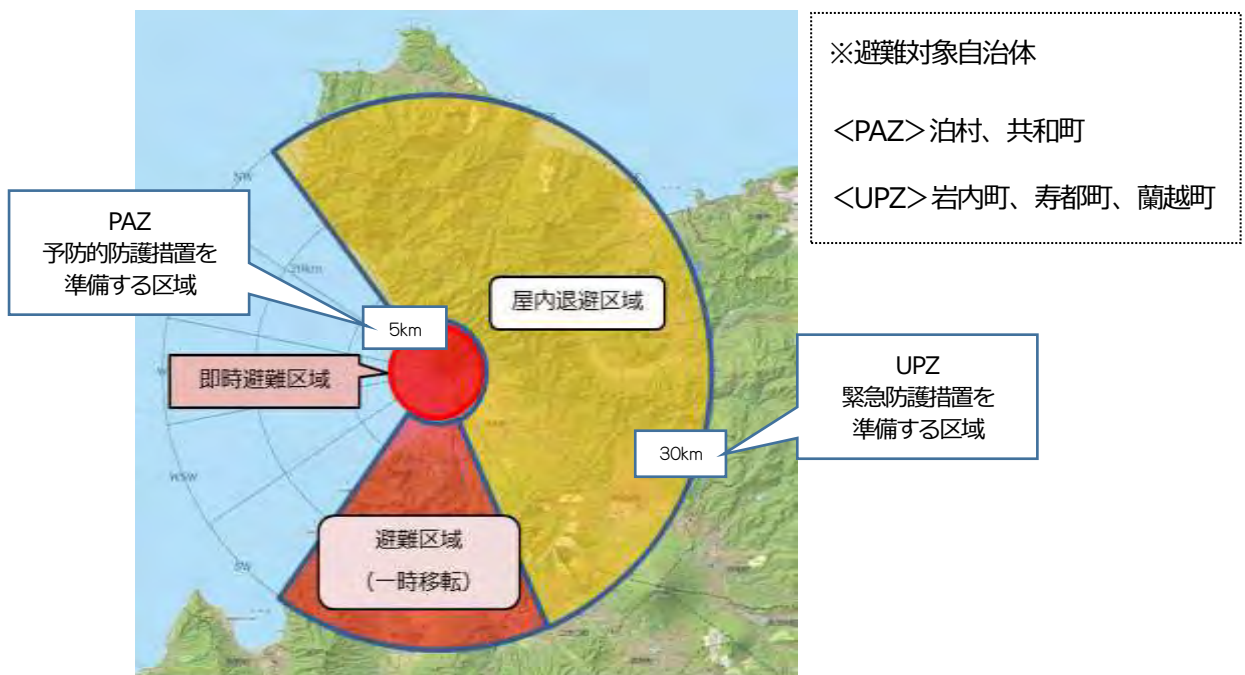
※避難対象自治体

<PAZ>泊村、共和町

<UPZ>岩内町、寿都町、蘭越町

PAZ
予防的防護措置を準備する区域

屋内退避区域

5km

即時避難区域

UPZ
緊急防護措置を準備する区域

30km

避難区域
(一時移転)

NW

20km

W

WSW

SW